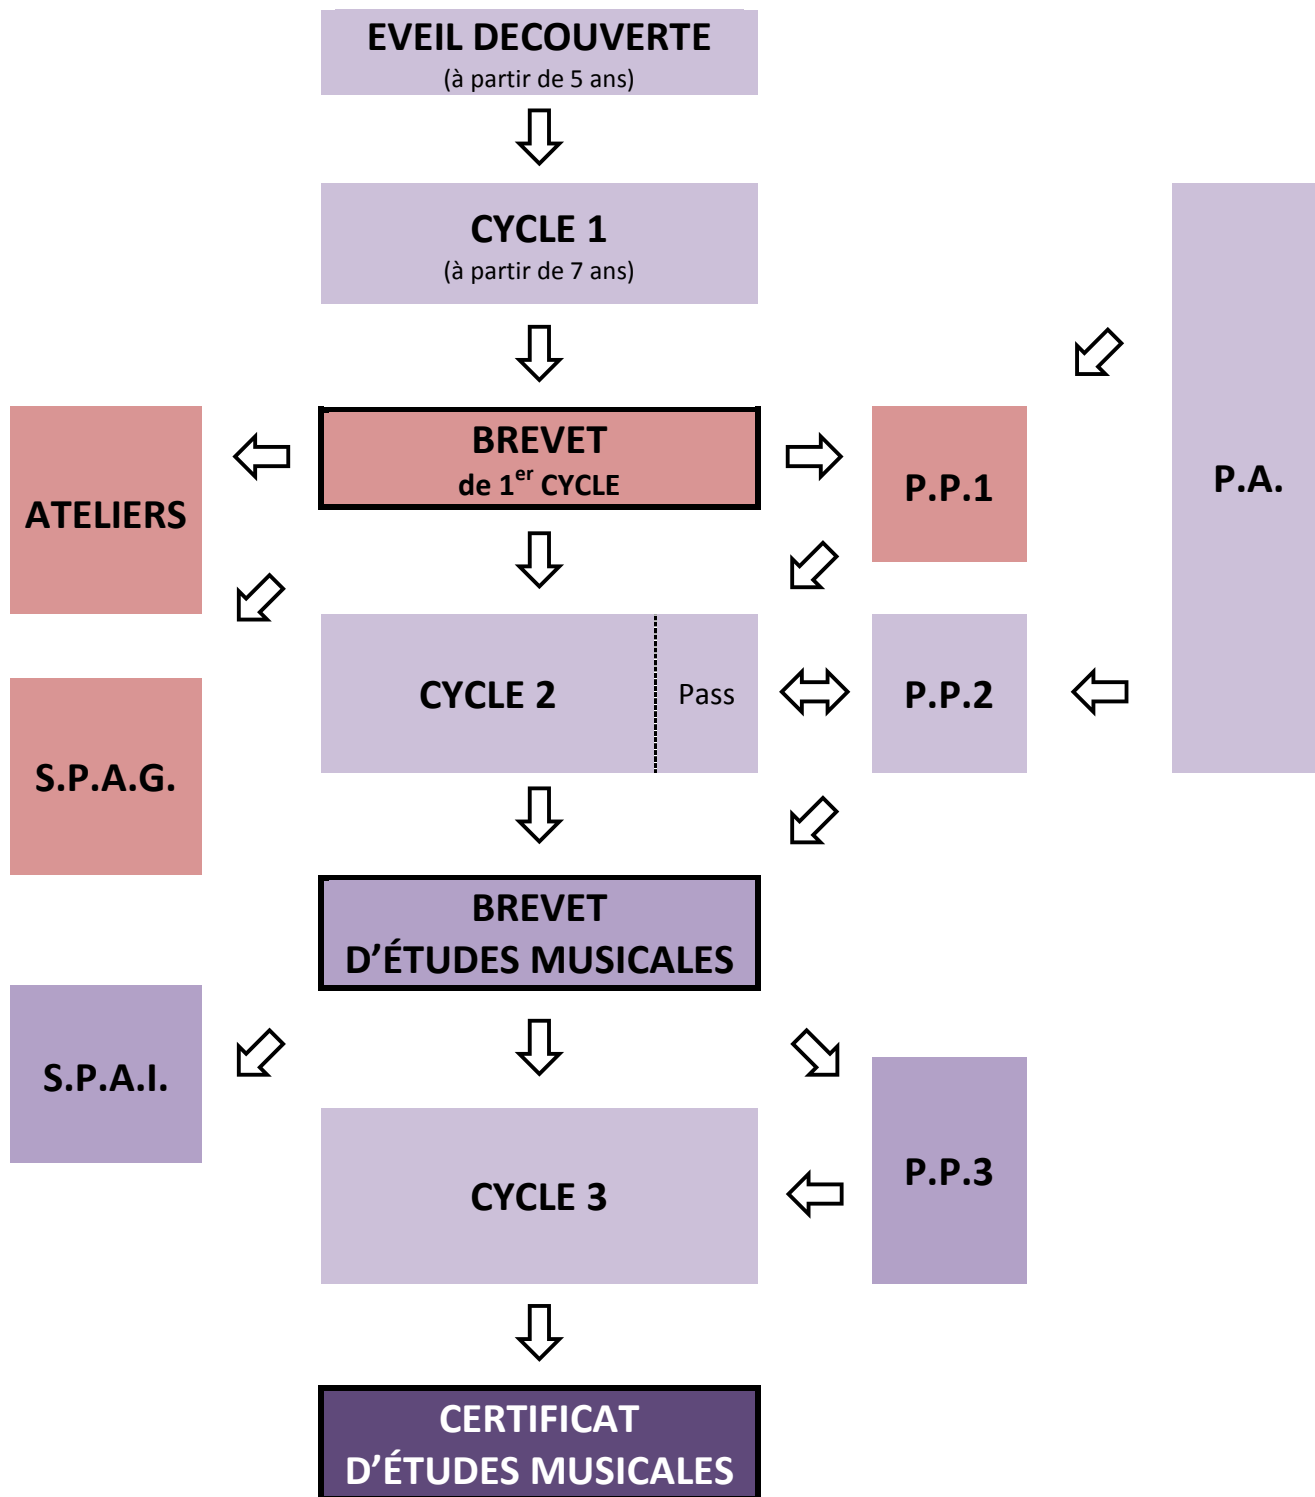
EVEIL DECOUVERTE
(à partir de 5 ans)

CYCLE 1
(à partir de 7 ans)

P.A.

ATELIERS

BREVET
de 1$^{er}$ CYCLE

P.P.1

CYCLE 2

Pass

P.P.2

S.P.A.G.

BREVET
D'ÉTUDES MUSICALES

S.P.A.I.

CYCLE 3

P.P.3

CERTIFICAT
D'ÉTUDES MUSICALES